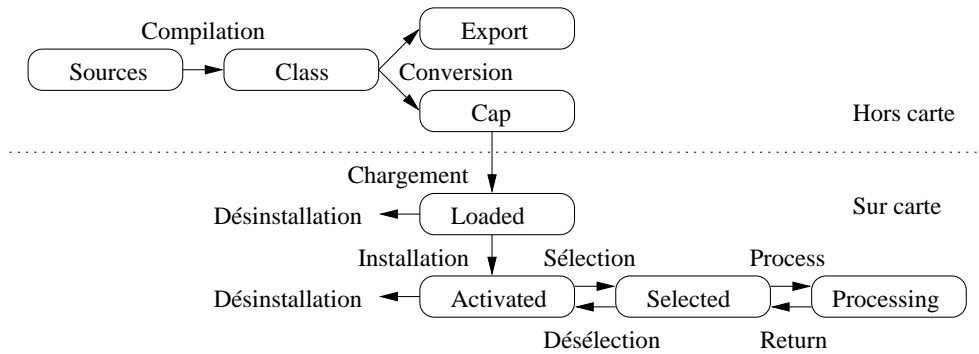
Compilation

Export

Sources

Class

Conversion

Cap

Hors carte

Chargement

Sur carte

Désinstallation

Loaded

Installation

Sélection

Process

Désinstallation

Activated

Selected

Processing

Désélection

Return